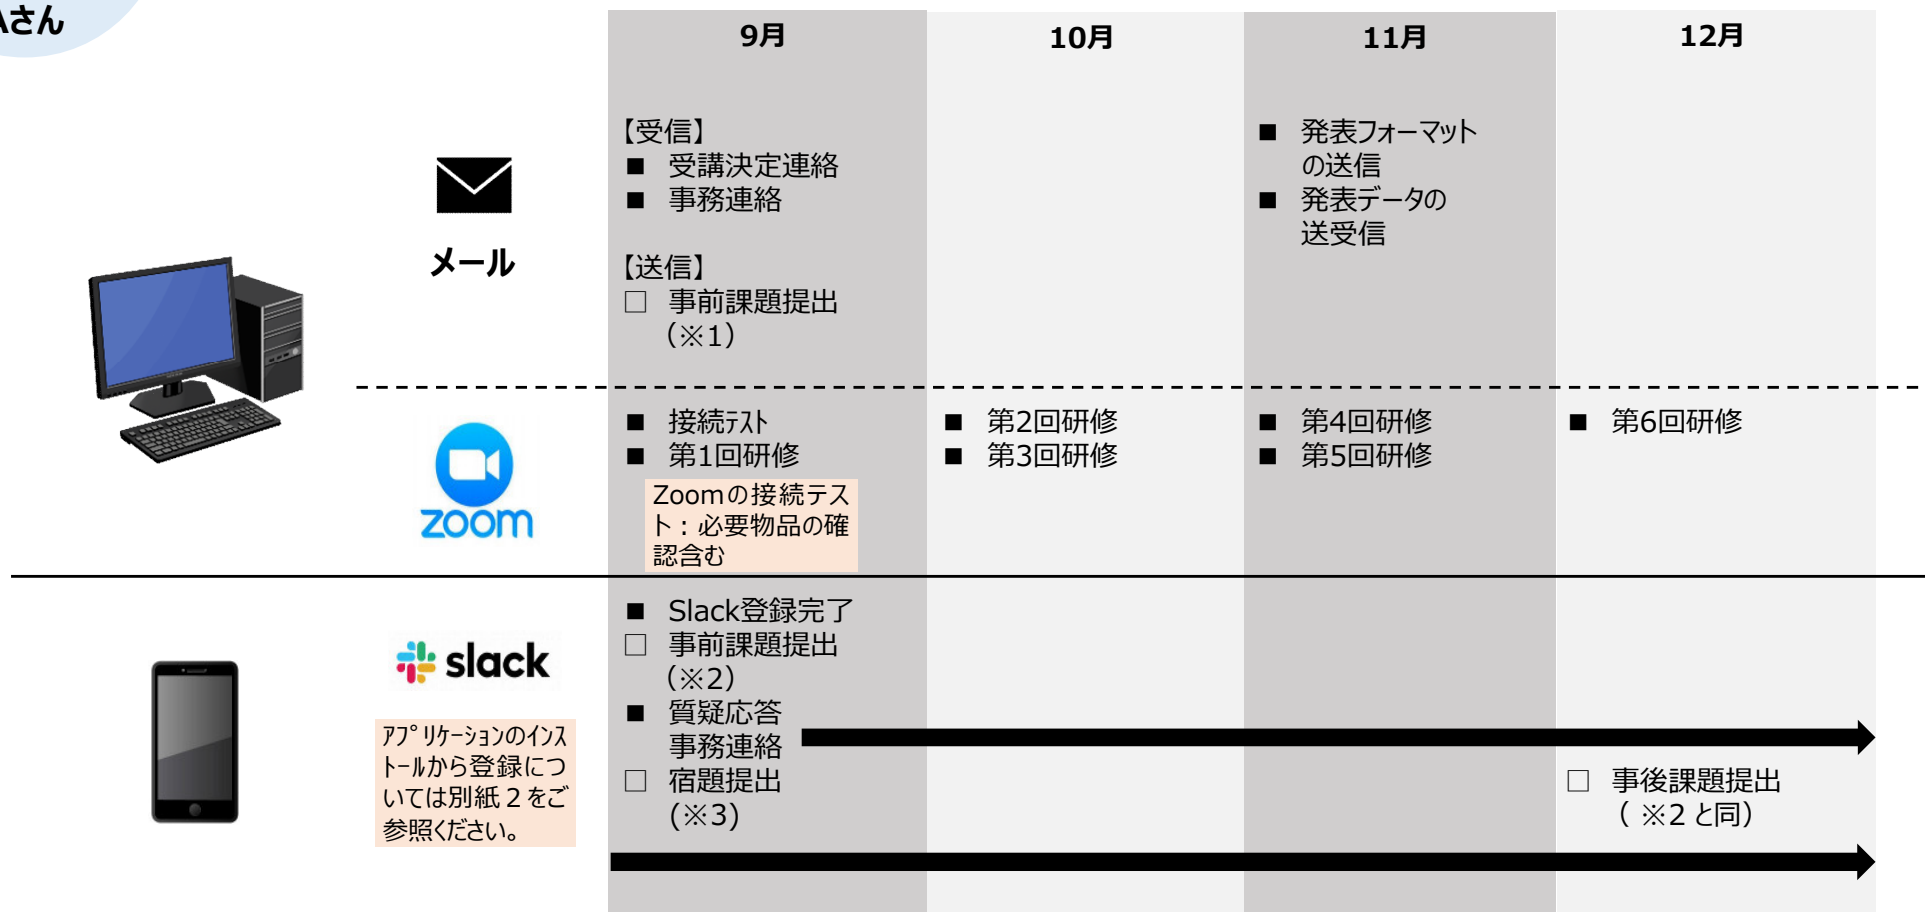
さん

| | | 9月 | 10月 | 11月 | 12月 |
|---|---|---|---|---|---|
| | メール | 【受信】<br>■ 受講決定連絡<br>■ 事務連絡<br><br>【送信】<br>□ 事前課題提出（※1） | | ■ 発表フォーマットの送信<br>■ 発表データの送受信 | |
| | zoom | ■ 接続テスト<br>■ 第1回研修<br>Zoomの接続テスト：必要物品の確認含む | ■ 第2回研修<br>■ 第3回研修 | ■ 第4回研修<br>■ 第5回研修 | ■ 第6回研修 |
| | slack<br>アプリケーションのインストールから登録については別紙２をご参照ください。 | ■ Slack登録完了<br>□ 事前課題提出（※2）<br>■ 質疑応答 事務連絡<br>□ 宿題提出（※3） | | | □ 事後課題提出（ ※2 と同） |